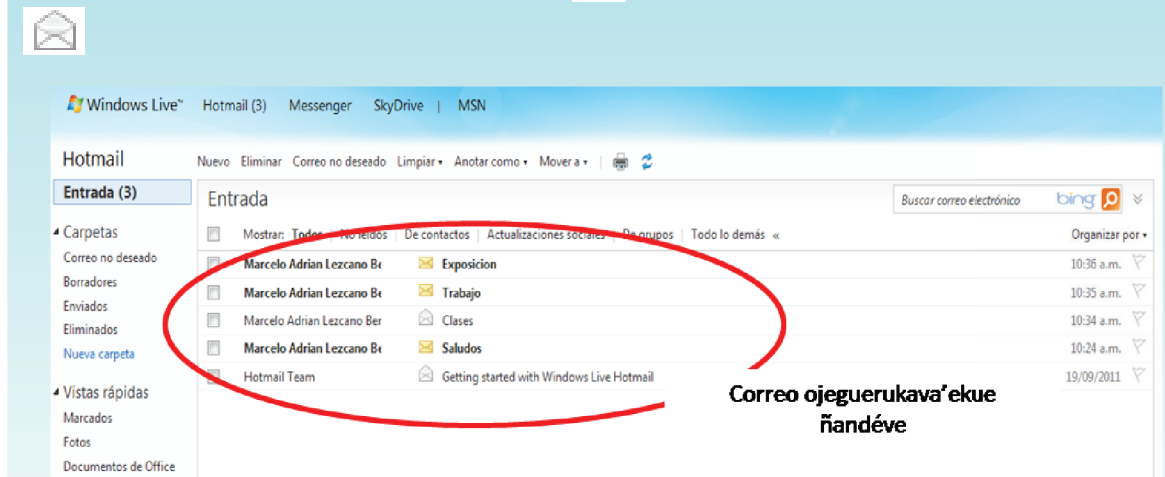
Windows Live™ Hotmail (3) Messenger SkyDrive | MSN

Hotmail

Nuevo Eliminar Correo no deseado Limpiar ▾ Anotar como ▾ Mover a ▾

Entrada (3)

Entrada

Buscar correo electrónico bing

Carpetas
Correo no deseado
Borradores
Enviados
Eliminados
Nueva carpeta

Vistas rápidas
Marcados
Fotos
Documentos de Office

Mostrar: Todos | No leídos | De contactos | Actualizaciones sociales | De grupos | Todo lo demás «

Organizar por ▾

| | | |
|---|---|---|
| Marcelo Adrian Lezcano Be | Exposicion | 10:36 a.m. |
| Marcelo Adrian Lezcano Be | Trabajo | 10:35 a.m. |
| Marcelo Adrian Lezcano Ber | Clases | 10:34 a.m. |
| Marcelo Adrian Lezcano Be | Saludos | 10:24 a.m. |
| Hotmail Team | Getting started with Windows Live Hotmail | 19/09/2011 |

Correo ojeguerukava'ekue ñandéve